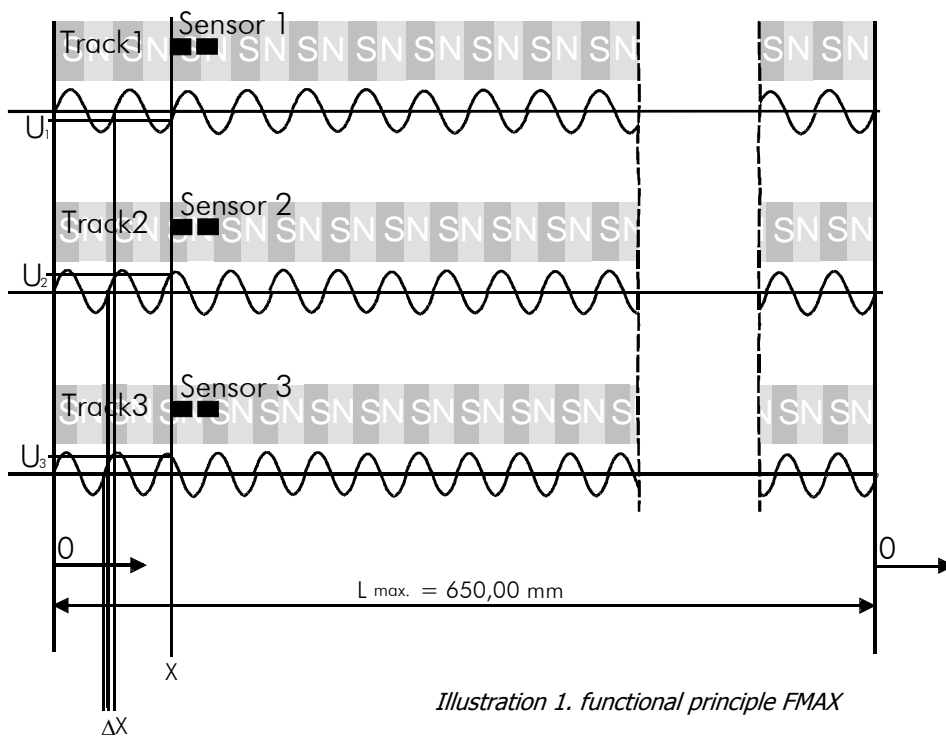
Sensor 1
Track1
SN SN SN SN SN SN SN SN SN SN SN SN
SN SN
$U_1$

Sensor 2
Track2
SN SN SN SN SN SN SN SN
SN SN
$U_2$

Sensor 3
Track3
SN SN SN SN SN SN SN SN SN SN S
SN SN
$U_3$

0
0
L max. = 650,00 mm
X
ΔX

Illustration 1. functional principle FMAX